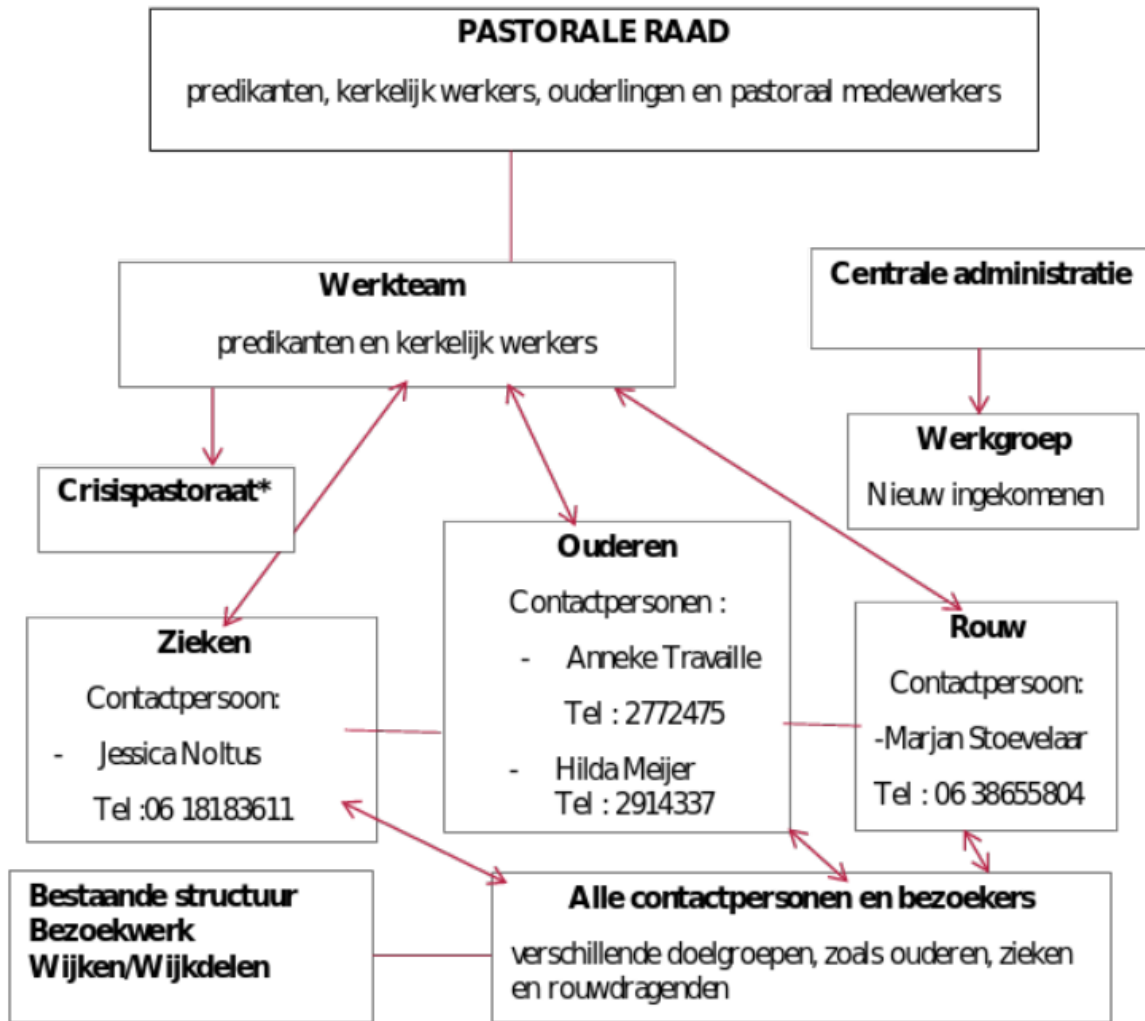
PASTORALE RAAD

predikanten, kerkelijk werkers, ouderlingen en pastoraal medewerkers

Werkteam

predikanten en kerkelijk werkers

Centrale administratie

Werkgroep

Nieuw ingekomenen

Crisispastoraat*

Ouderen

Contactpersonen :

- Anneke Travaille

Tel : 2772475

- Hilda Meijer
Tel : 2914337

Zieken

Contactpersoon:

- Jessica Noltus

Tel :06 18183611

Rouw

Contactpersoon:

-Marjan Stoevelaar

Tel : 06 38655804

Bestaande structuur
Bezoekwerk
Wijken/Wijkdelen

Alle contactpersonen en bezoekers

verschillende doelgroepen, zoals ouderen, zieken en rouwdragenden